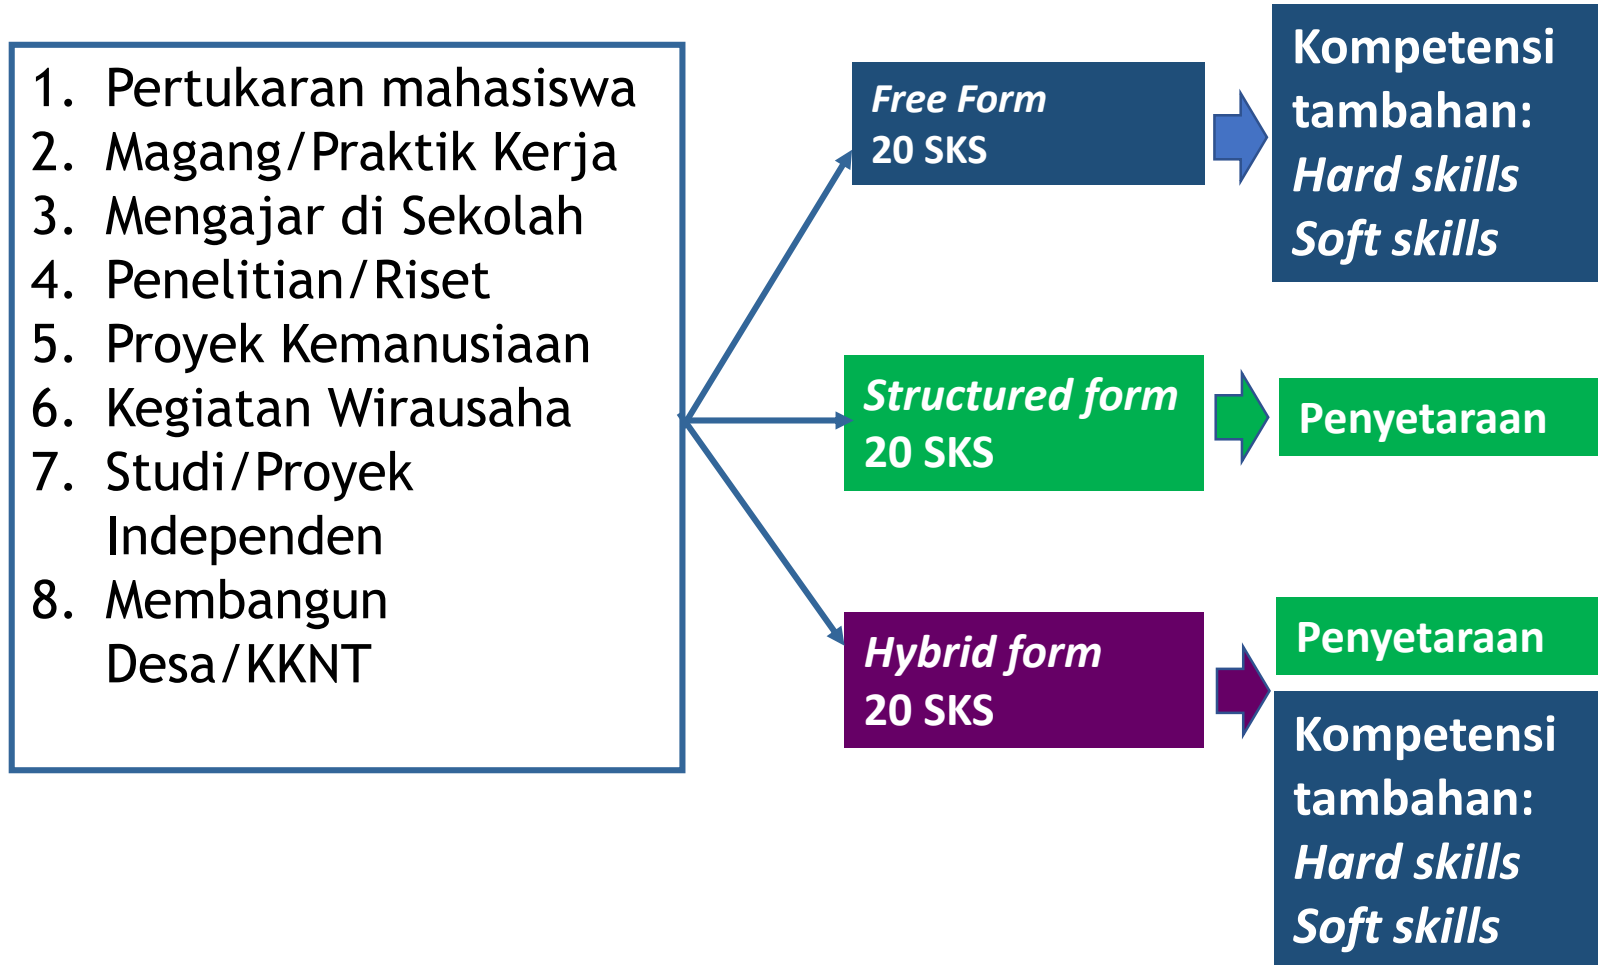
1. Pertukaran mahasiswa
2. Magang/Praktik Kerja
3. Mengajar di Sekolah
4. Penelitian/Riset
5. Proyek Kemanusiaan
6. Kegiatan Wirausaha
7. Studi/Proyek Independen
8. Membangun Desa/KKNT

Free Form
20 SKS

Kompetensi tambahan:
Hard skills
Soft skills

Structured form
20 SKS

Penyetaraan

Hybrid form
20 SKS

Penyetaraan

Kompetensi tambahan:
Hard skills
Soft skills